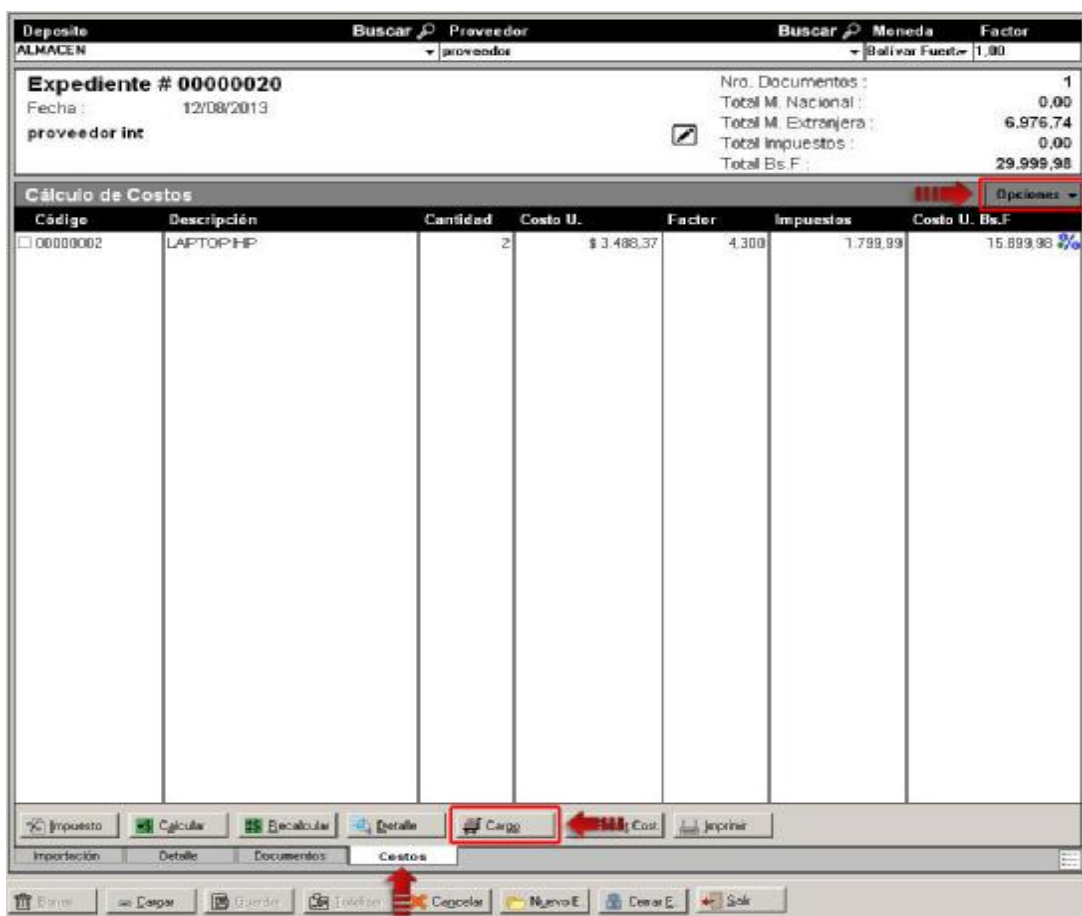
Deposito
ALMACEN
Buscar
Proveedor
proveedor
Buscar
Moneda
Bolivar Fuerte
Factor
1,00

Expediente # 00000020
Fecha : 12/08/2013
proveedor int

Nro. Documentos : 1
Total M. Nacional : 0,00
Total M. Extranjera : 6.976,74
Total Impuestos : 0,00
Total Bs.F : 29.999,98

Cálculo de Costos
Opciones

| Código | Descripción | Cantidad | Costo U. | Factor | Impuestos | Costo U. Bs.F |
|---|---|---|---|---|---|---|
| 00000002 | LAPTOP HP | 2 | $ 3.488,37 | 4,300 | 1.799,99 | 15.899,98 |

Impuesto
Calcular
Recalcular
Detalle
Cargo
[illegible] Cost
Imprimir

Importación
Detalle
Documentos
Costos

Borrar
Cargar
Guardar
Totalizar
Cancelar
Nuevo E.
Cerrar E.
Salir